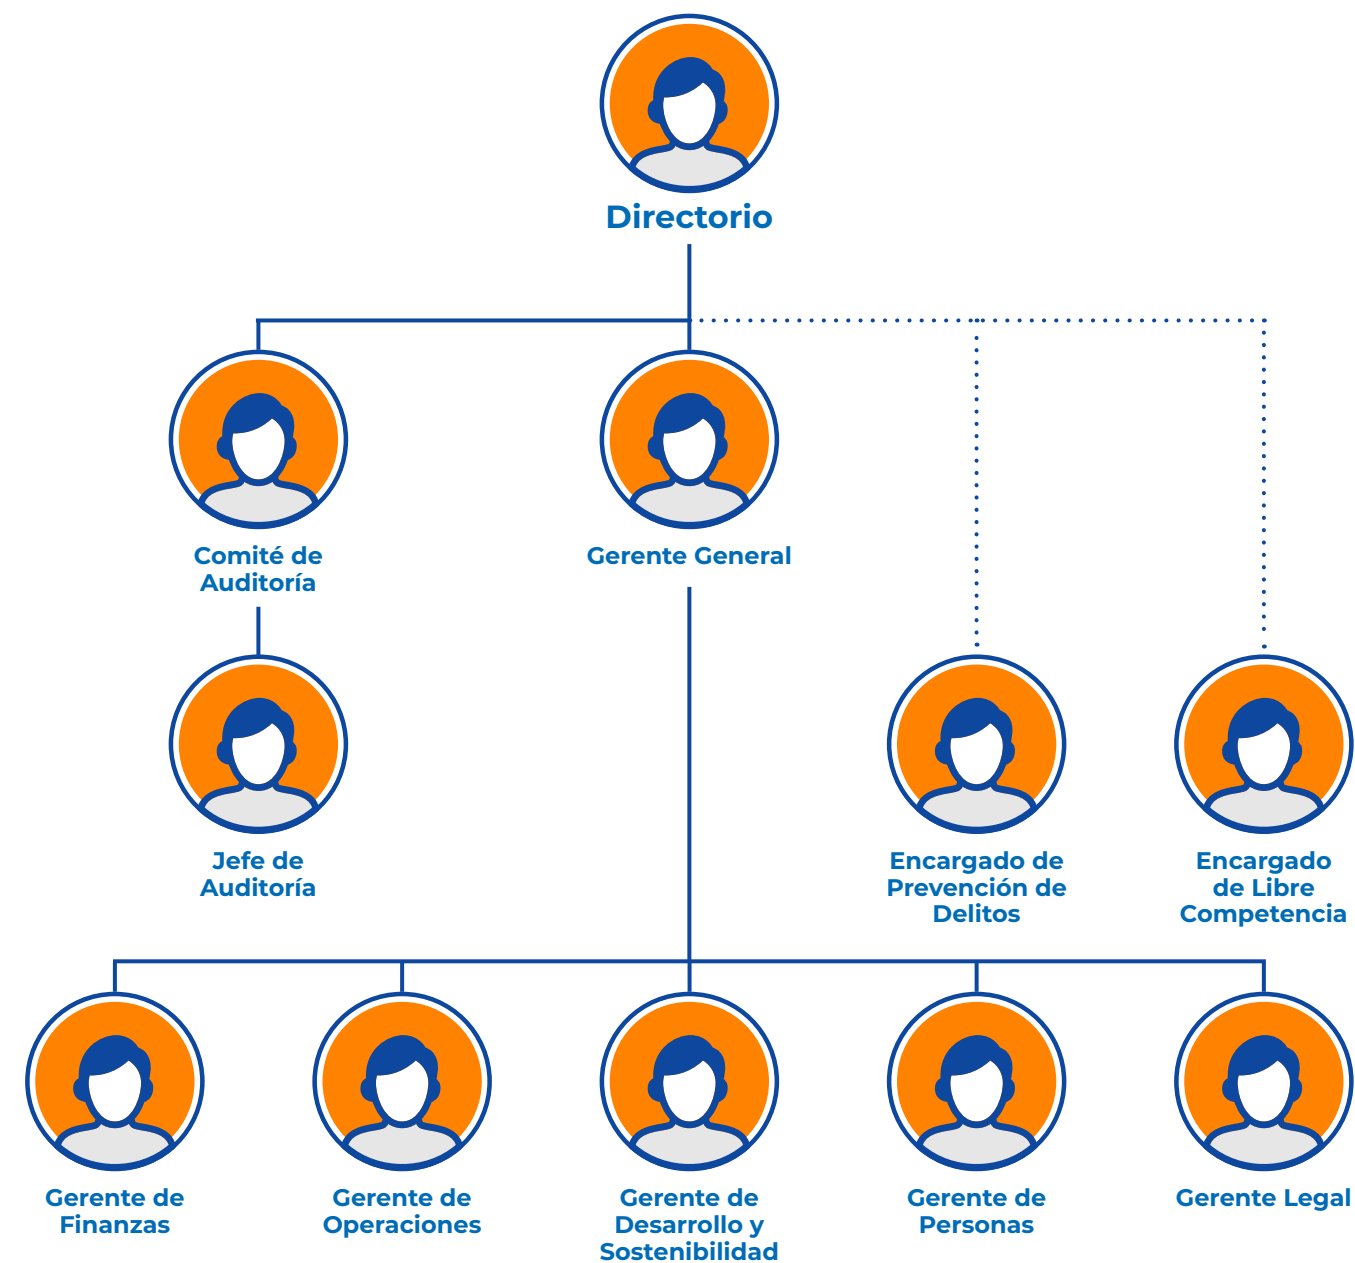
Directorio

Comité de Auditoría

Gerente General

Jefe de Auditoría

Encargado de Prevención de Delitos

Encargado de Libre Competencia

Gerente de Finanzas

Gerente de Operaciones

Gerente de Desarrollo y Sostenibilidad

Gerente de Personas

Gerente Legal